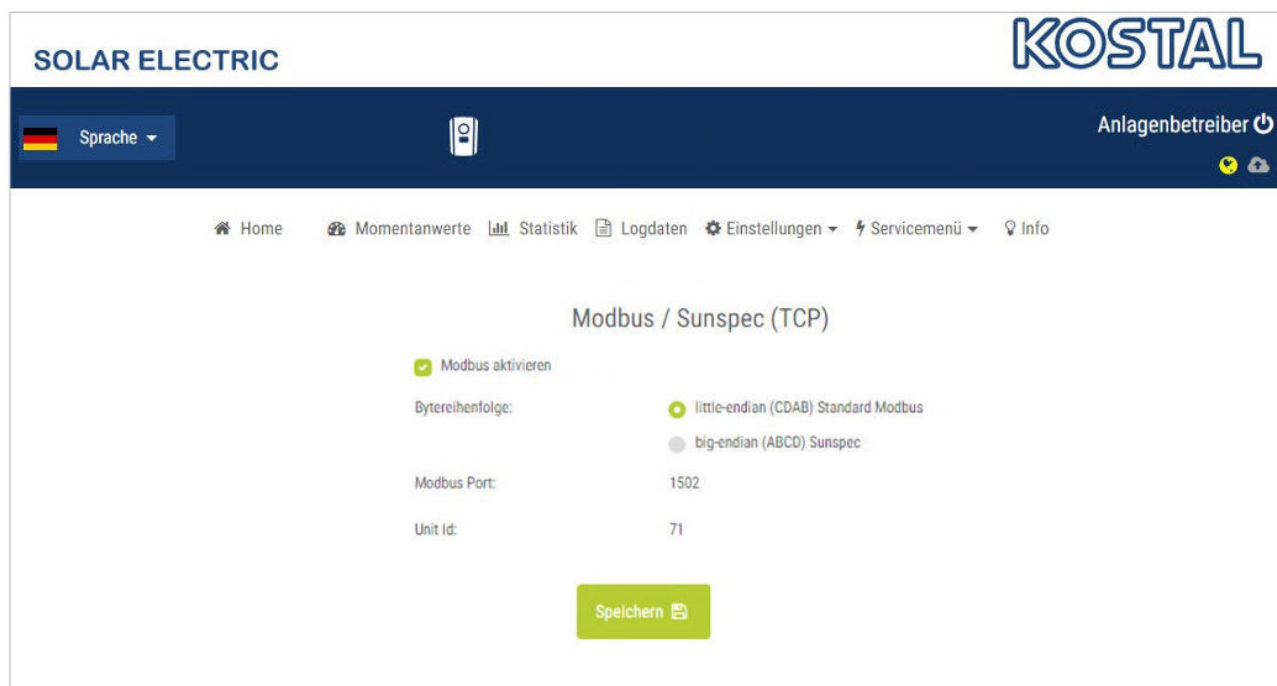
SOLAR ELECTRIC

KOSTAL

Sprache

Anlagenbetreiber

Home Momentanwerte Statistik Logdaten Einstellungen Servicemenü Info

Modbus / Sunspec (TCP)

Modbus aktivieren

Bytereihenfolge: little-endian (CDAB) Standard Modbus

big-endian (ABCD) Sunspec

Modbus Port: 1502

Unit Id: 71

Speichern